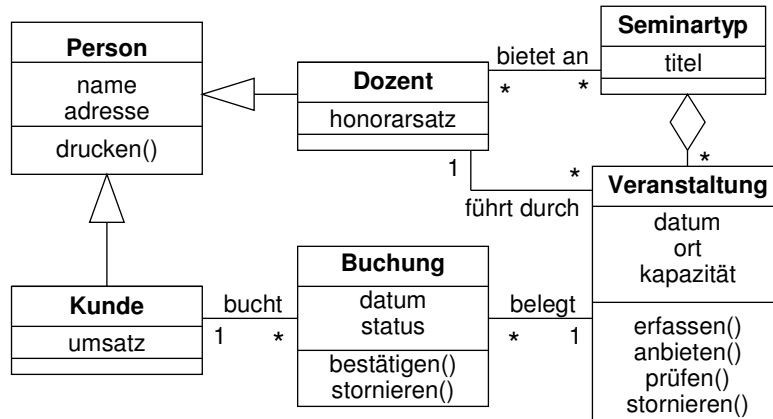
Person
name
adresse
drucken()

Dozent
honorarsatz

bietet an
*
*

Seminartyp
titel

*

1
*
führt durch

Veranstaltung
datum
ort
kapazität
erfassen()
anbieten()
prüfen()
stornieren()

Kunde
umsatz

bucht
1
*

Buchung
datum
status
bestätigen()
stornieren()

belegt
*
1